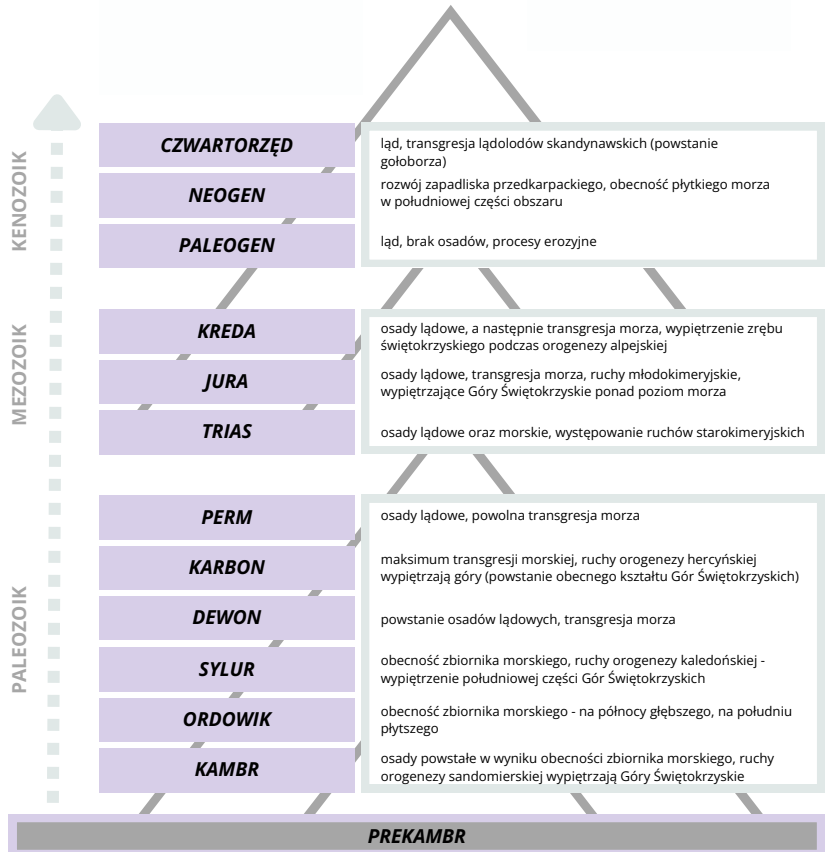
KENOZOIK

| | |
|---|---|
| CZWARTORZĘD | ląd, transgresja lądolodów skandynawskich (powstanie gołoborza) |
| NEOGEN | rozwój zapadliska przedkarpackiego, obecność płytkiego morza w południowej części obszaru |
| PALEOGEN | ląd, brak osadów, procesy erozyjne |

MEZOZOIK

| | |
|---|---|
| KREDA | osady lądowe, a następnie transgresja morza, wypiętrzenie zrębu świętokrzyskiego podczas orogenezy alpejskiej |
| JURA | osady lądowe, transgresja morza, ruchy młodokimeryjskie, wypiętrzające Góry Świętokrzyskie ponad poziom morza |
| TRIAS | osady lądowe oraz morskie, występowanie ruchów starokimeryjskich |

PALEOZOIK

| | |
|---|---|
| PERM | osady lądowe, powolna transgresja morza |
| KARBON | maksimum transgresji morskiej, ruchy orogenezy hercyńskiej wypiętrzają góry (powstanie obecnego kształtu Gór Świętokrzyskich) |
| DEWON | powstanie osadów lądowych, transgresja morza |
| SYLUR | obecność zbiornika morskiego, ruchy orogenezy kaledońskiej - wypiętrzenie południowej części Gór Świętokrzyskich |
| ORDOWIK | obecność zbiornika morskiego - na północy głębszego, na południu płytszego |
| KAMBR | osady powstałe w wyniku obecności zbiornika morskiego, ruchy orogenezy sandomierskiej wypiętrzają Góry Świętokrzyskie |

PREKAMBR